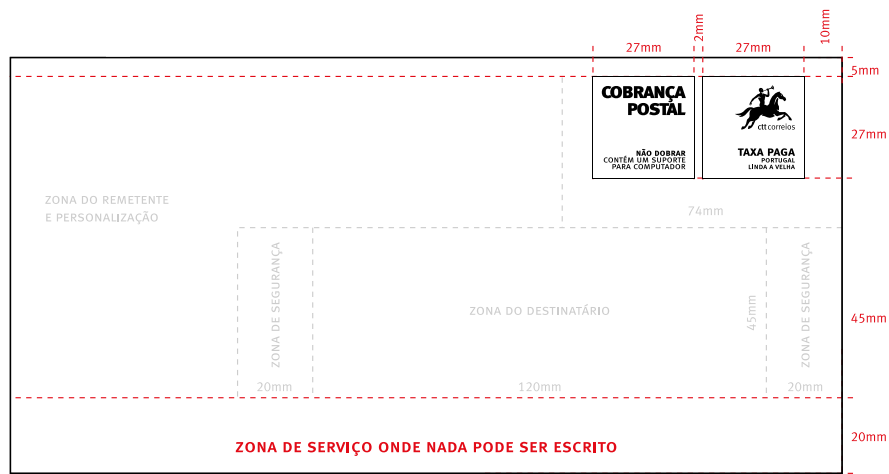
2mm

10mm

27mm

27mm

5mm

COBRANÇA POSTAL

NÃO DOBRAR
CONTÉM UM SUPORTE PARA COMPUTADOR

ctt correios

TAXA PAGA
PORTUGAL
LINDA A VELHA

27mm

ZONA DO REMETENTE
E PERSONALIZAÇÃO

74mm

ZONA DE SEGURANÇA

ZONA DO DESTINATÁRIO

45mm

ZONA DE SEGURANÇA

45mm

20mm

120mm

20mm

ZONA DE SERVIÇO ONDE NADA PODE SER ESCRITO

20mm